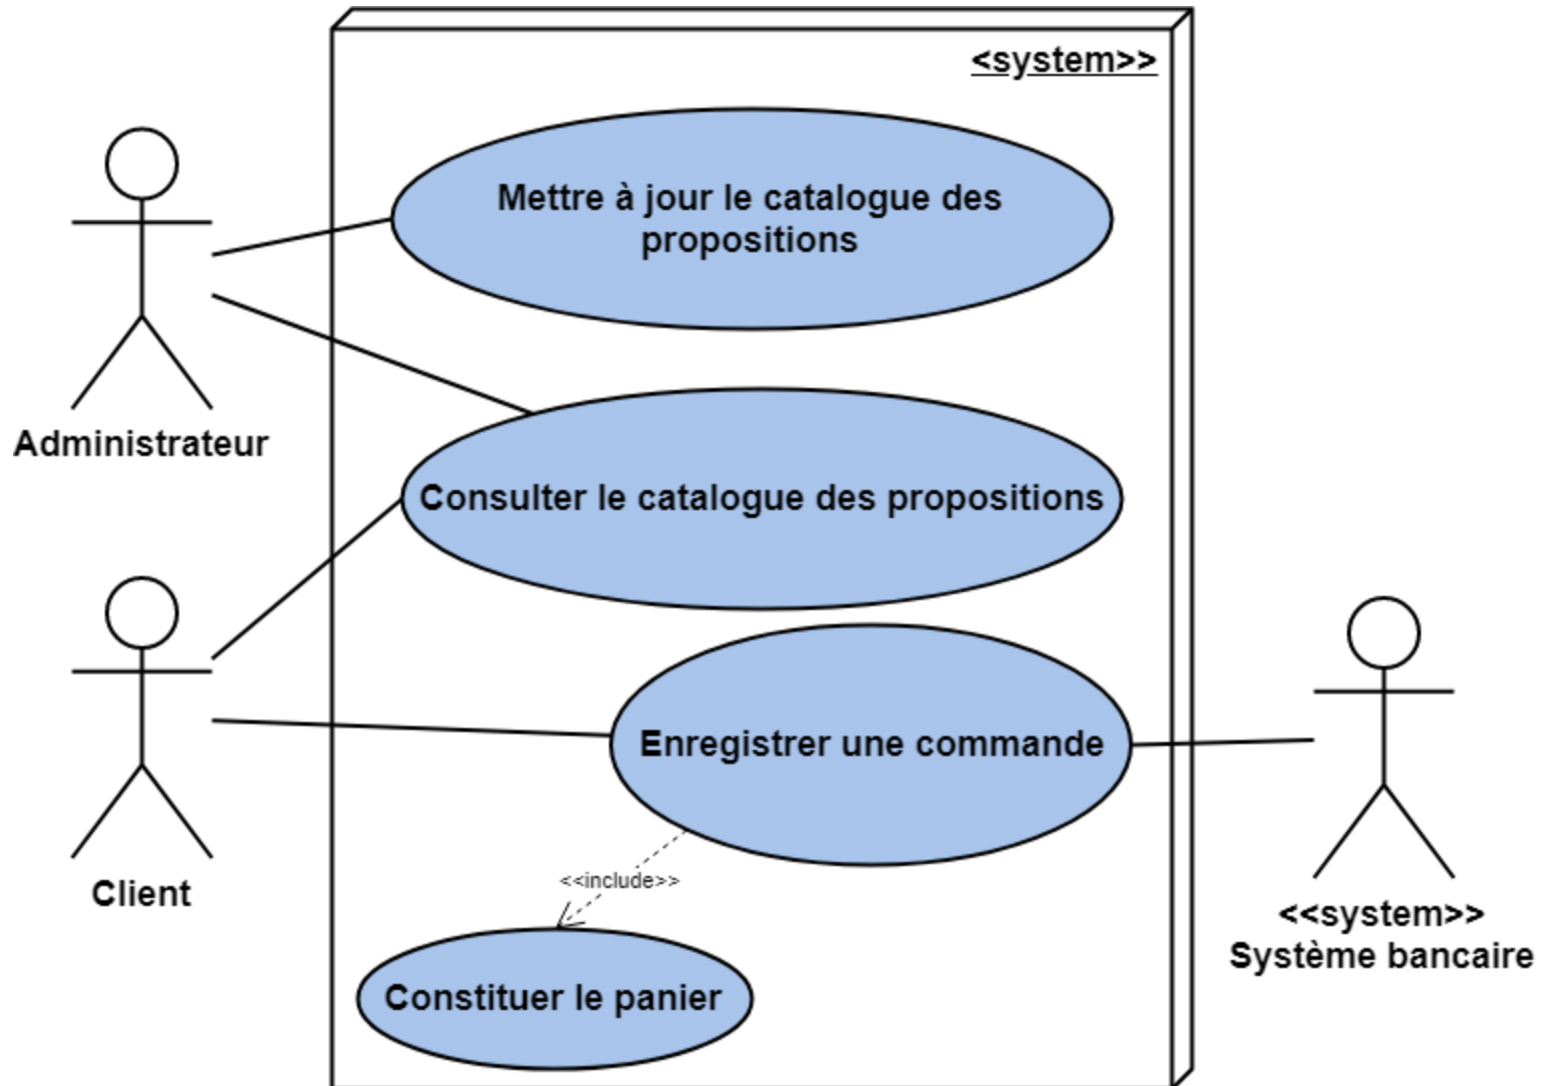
<system>>

Administrateur

Mettre à jour le catalogue des propositions

Consulter le catalogue des propositions

Client

Enregistrer une commande

<<include>>

Constituer le panier

<<system>>
Système bancaire